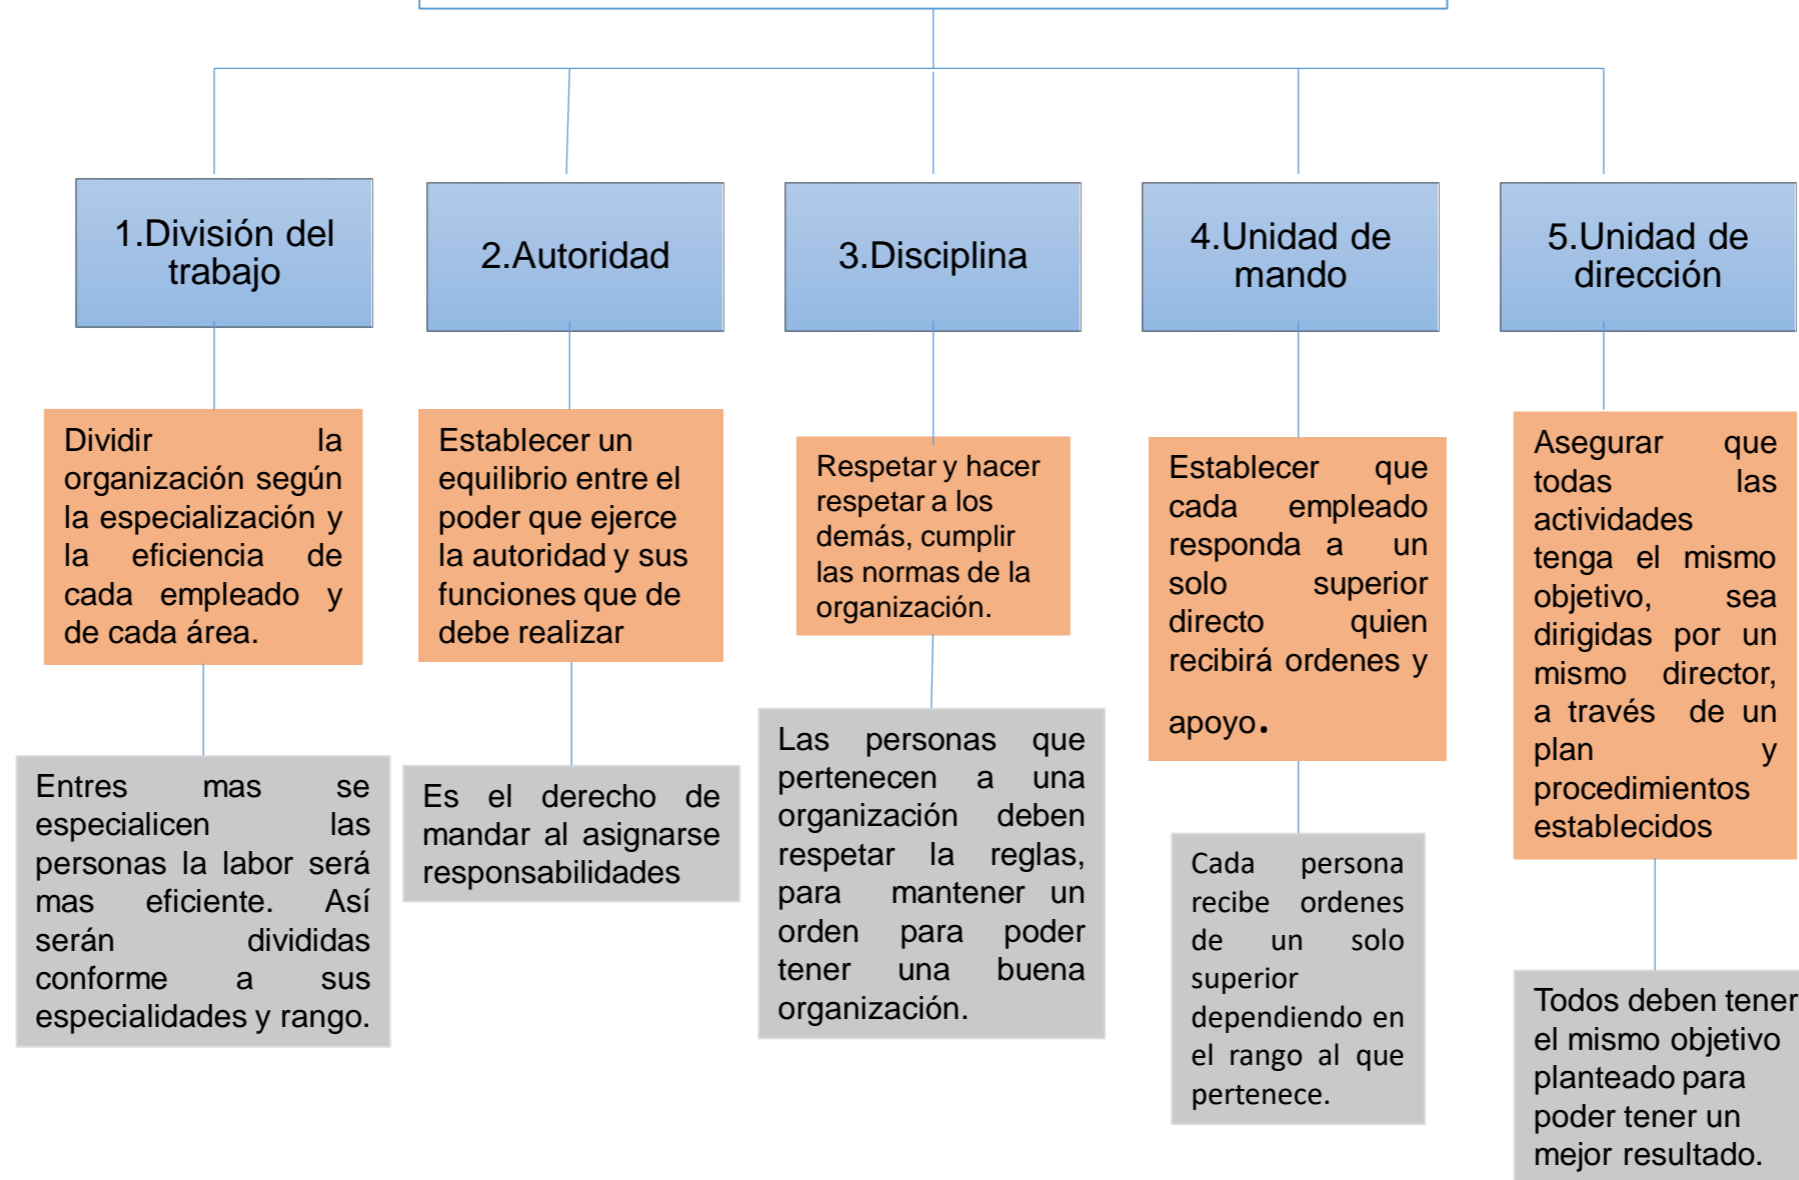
1.División del trabajo

Dividir la organización según la especialización y la eficiencia de cada empleado y de cada área.

Entres mas se especialicen las personas la labor será mas eficiente. Así serán divididas conforme a sus especialidades y rango.

2.Autoridad

Establecer un equilibrio entre el poder que ejerce la autoridad y sus funciones que de debe realizar

Es el derecho de mandar al asignarse responsabilidades

3.Disciplina

Respetar y hacer respetar a los demás, cumplir las normas de la organización.

Las personas que pertenecen a una organización deben respetar la reglas, para mantener un orden para poder tener una buena organización.

4.Unidad de mando

Establecer que cada empleado responda a un solo superior directo quien recibirá ordenes y apoyo.

Cada persona recibe ordenes de un solo superior dependiendo en el rango al que pertenece.

5.Unidad de dirección

Asegurar que todas las actividades tenga el mismo objetivo, sea dirigidas por un mismo director, a través de un plan y procedimientos establecidos

Todos deben tener el mismo objetivo planteado para poder tener un mejor resultado.